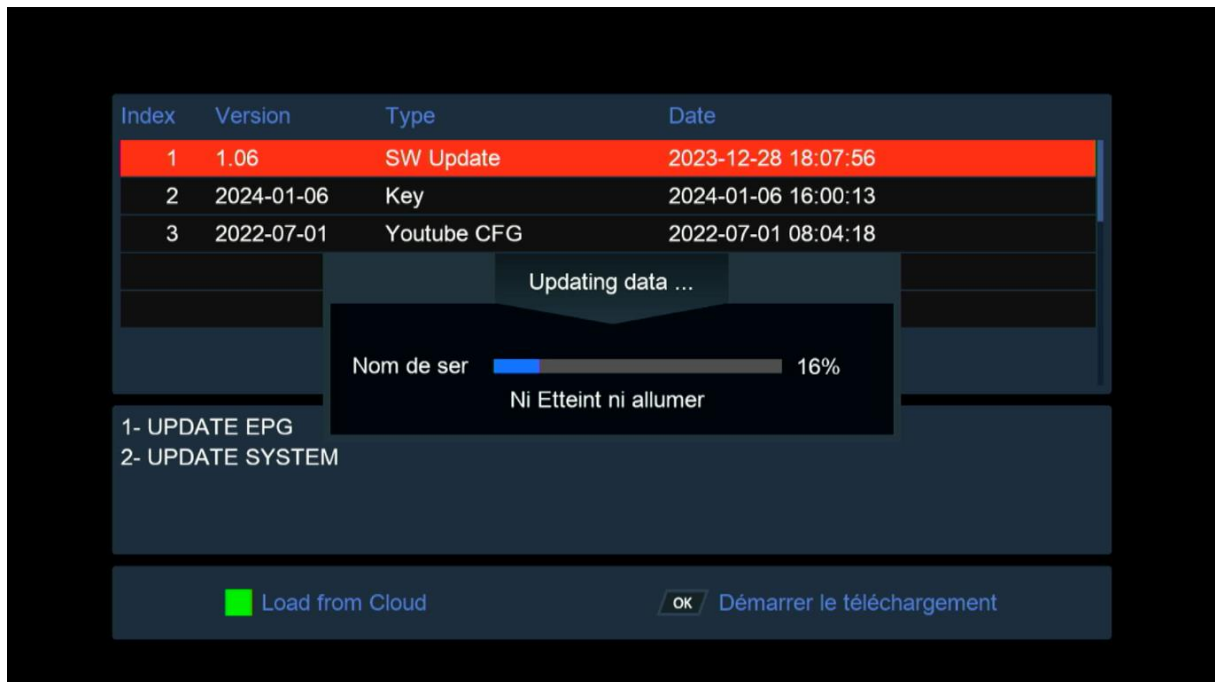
| Index | Version | Type | Date |
|---|---|---|---|
| 1 | 1.06 | SW Update | 2023-12-28 18:07:56 |
| 2 | 2024-01-06 | Key | 2024-01-06 16:00:13 |
| 3 | 2022-07-01 | Youtube CFG | 2022-07-01 08:04:18 |

Updating data ...

Nom de ser 16%

Ni Etteint ni allumer

1- UPDATE EPG
2- UPDATE SYSTEM

Load from Cloud

OK Démarrer le téléchargement